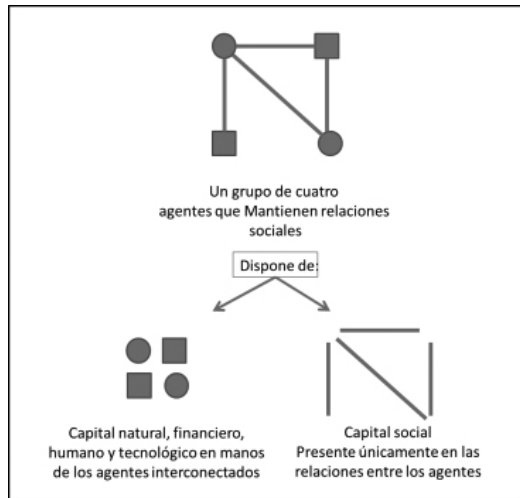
Un grupo de cuatro agentes que Mantienen relaciones sociales

Dispone de:

Capital natural, financiero, humano y tecnológico en manos de los agentes interconectados

Capital social
Presente únicamente en las relaciones entre los agentes